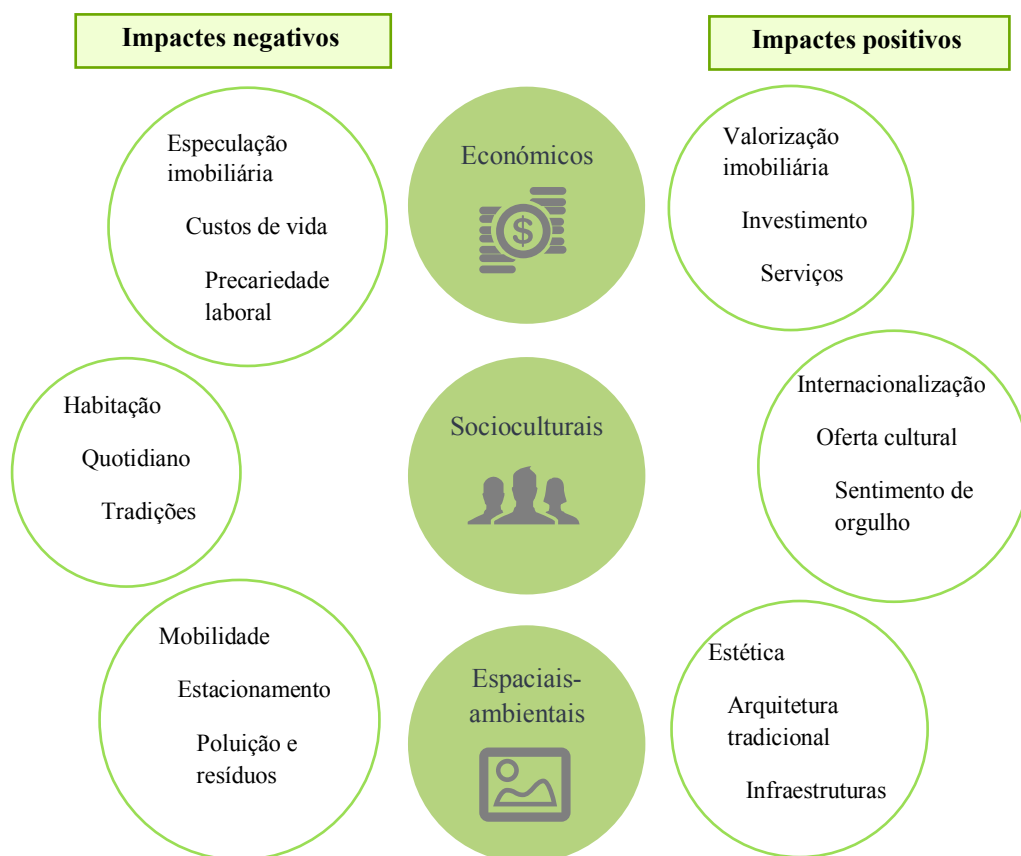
Impactes negativos

Impactes positivos

Especulação imobiliária

Custos de vida

Precariedade laboral

Económicos

Valorização imobiliária

Investimento

Serviços

Habitação

Quotidiano

Tradições

Socioculturais

Internacionalização

Oferta cultural

Sentimento de orgulho

Mobilidade

Estacionamento

Poluição e resíduos

Espaciais-ambientais

Estética

Arquitetura tradicional

Infraestruturas